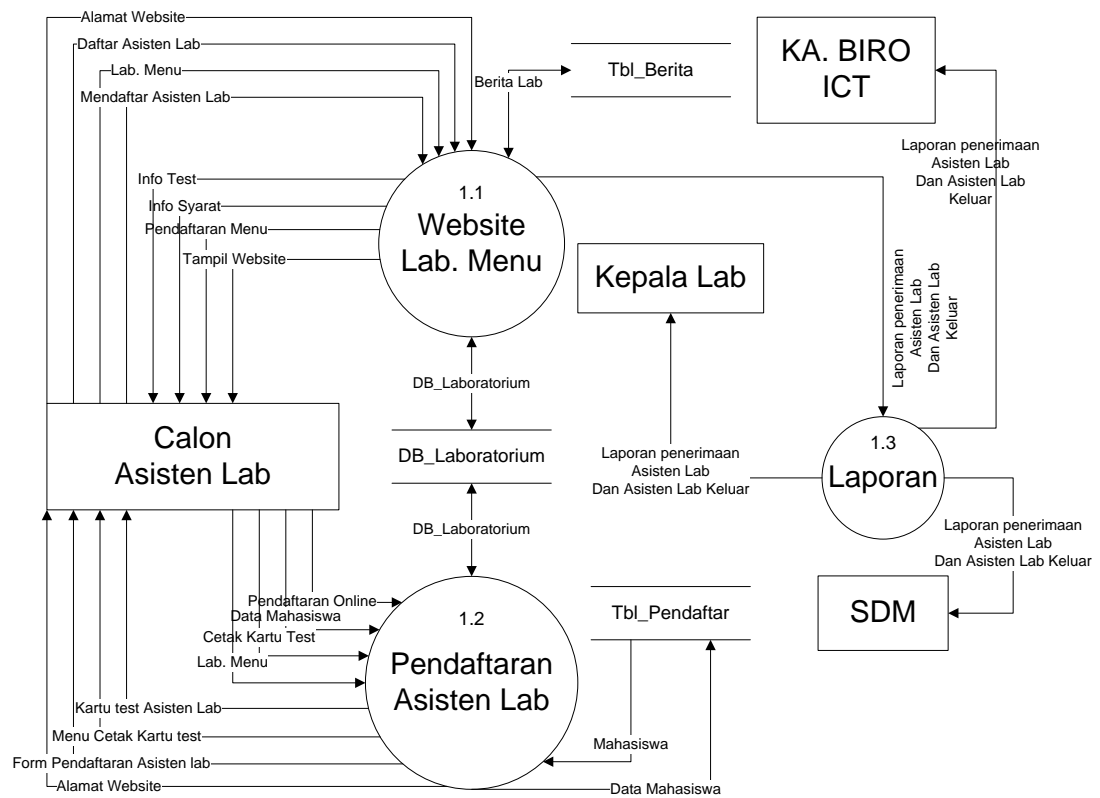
Alamat Website
Daftar Asisten Lab
Lab. Menu
Mendaftar Asisten Lab
Berita Lab
Tbl_Berita
KA. BIRO ICT
Laporan penerimaan Asisten Lab Dan Asisten Lab Keluar
Info Test
Info Syarat
Pendaftaran Menu
Tampil Website
1.1
Website Lab. Menu
Kepala Lab
Laporan penerimaan Asisten Lab Dan Asisten Lab Keluar
DB_Laboratorium
Calon Asisten Lab
DB_Laboratorium
Laporan penerimaan Asisten Lab Dan Asisten Lab Keluar
1.3
Laporan
Laporan penerimaan Asisten Lab Dan Asisten Lab Keluar
DB_Laboratorium
Pendaftaran Online
Data Mahasiswa
Cetak Kartu Test
Lab. Menu
1.2
Pendaftaran Asisten Lab
Tbl_Pendaftar
SDM
Kartu test Asisten Lab
Menu Cetak Kartu test
Form Pendaftaran Asisten lab
Alamat Website
Mahasiswa
Data Mahasiswa